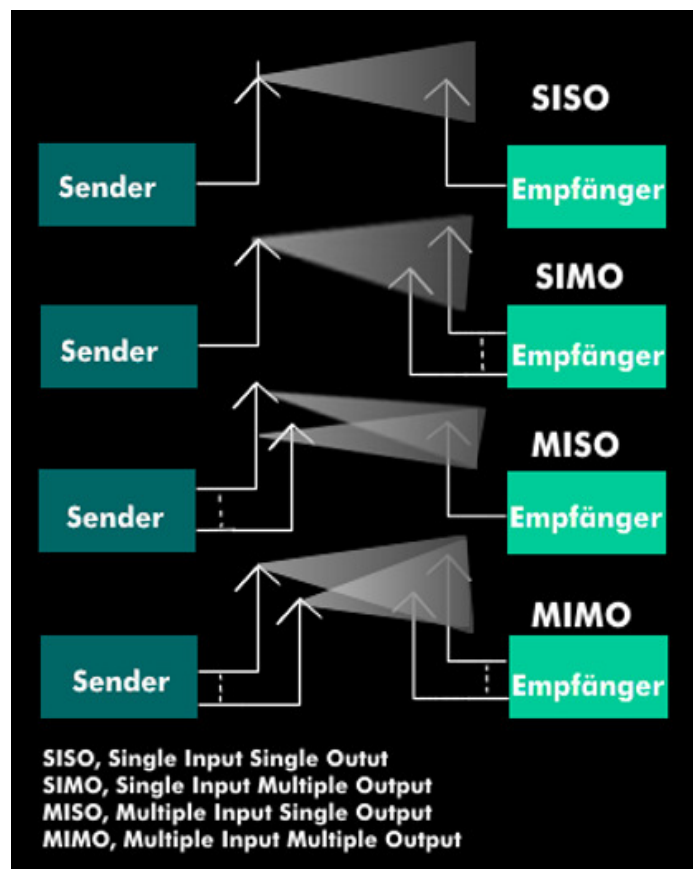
SISO

Sender

Empfänger

SIMO

Sender

Empfänger

MISO

Sender

Empfänger

MIMO

Sender

Empfänger

SISO, Single Input Single Outut
SIMO, Single Input Multiple Output
MISO, Multiple Input Single Output
MIMO, Multiple Input Multiple Output